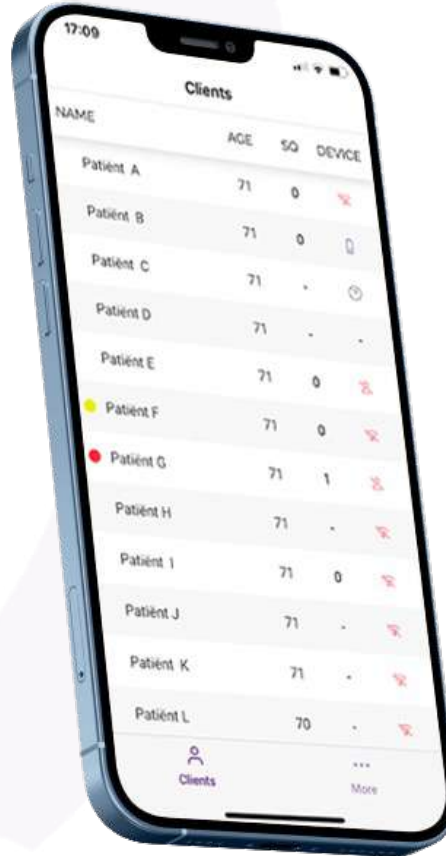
17:09

Clients

| NAME | AGE | SQ | DEVICE |
|---|---|---|---|
| Patiënt A | 71 | 0 | |
| Patiënt B | 71 | 0 | |
| Patiënt C | 71 | - | |
| Patiënt D | 71 | - | - |
| Patiënt E | 71 | 0 | |
| Patiënt F | 71 | 0 | |
| Patiënt G | 71 | 1 | |
| Patiënt H | 71 | - | |
| Patiënt I | 71 | 0 | |
| Patiënt J | 71 | - | |
| Patiënt K | 71 | - | |
| Patiënt L | 70 | - | |

Clients

More